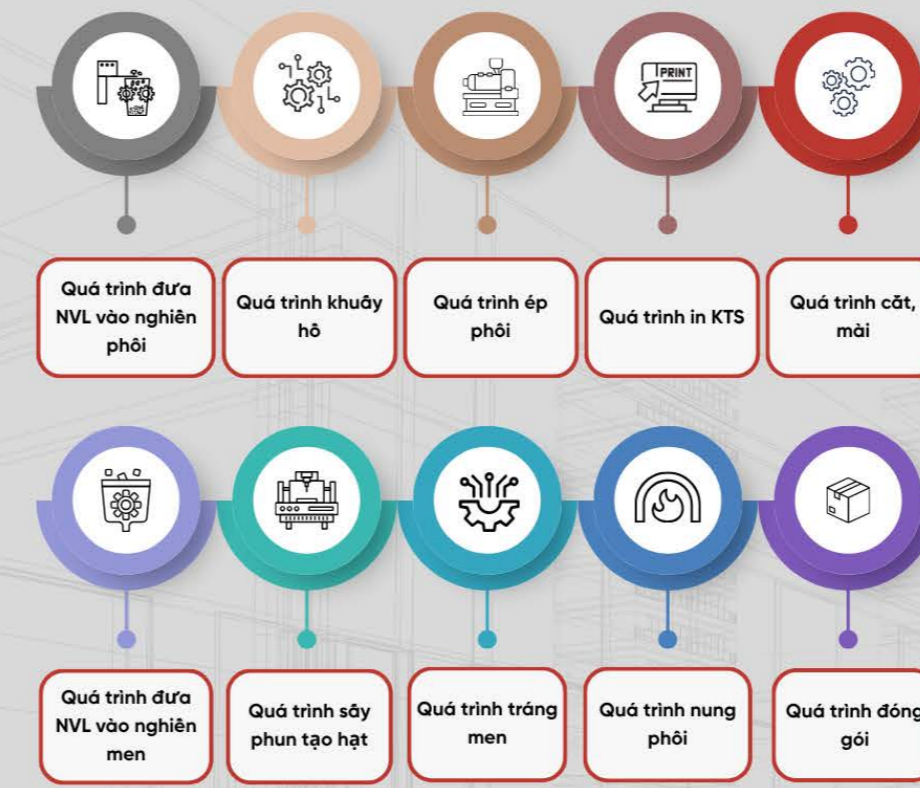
PRINT

Quá trình đưa NVL vào nghiền phôi

Quá trình khuấy hồ

Quá trình ép phôi

Quá trình in KTS

Quá trình cắt, mài

Quá trình đưa NVL vào nghiền men

Quá trình sấy phun tạo hạt

Quá trình tráng men

Quá trình nung phôi

Quá trình đóng gói